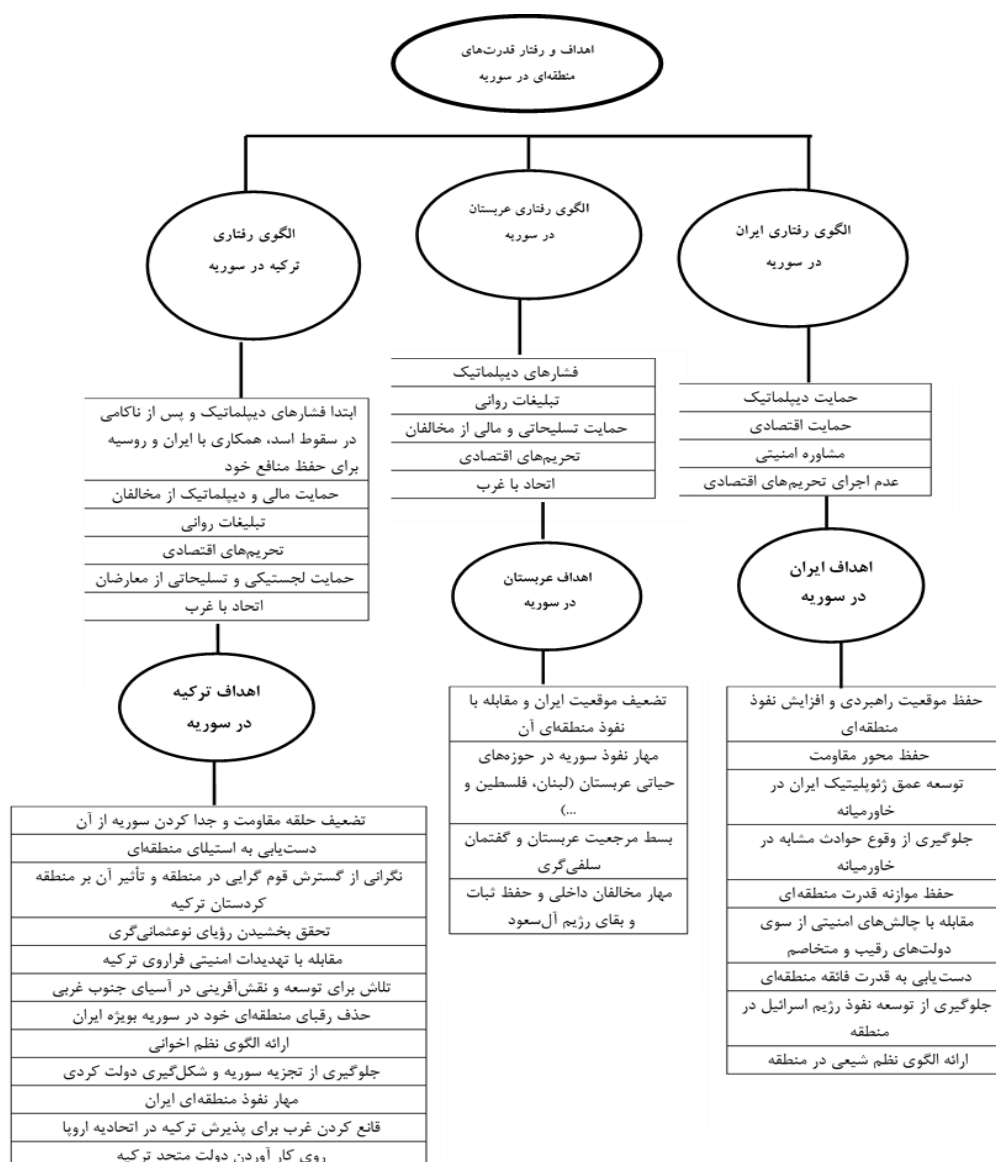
اهداف و رفتار قدرت‌های منطقه‌ای در سوریه

الگوی رفتاری ایران در سوریه

حمایت دیپلماتیک
حمایت اقتصادی
مشاوره امنیتی
عدم اجرای تحریم‌های اقتصادی

اهداف ایران در سوریه

حفظ موقعیت راهبردی و افزایش نفوذ منطقه‌ای
حفظ محور مقاومت
توسعه عمق ژئوپلیتیک ایران در خاورمیانه
جلوگیری از وقوع حوادث مشابه در خاورمیانه
حفظ موازنه قدرت منطقه‌ای
مقابله با چالش‌های امنیتی از سوی دولت‌های رقیب و متخاصم
دست‌یابی به قدرت فائقه منطقه‌ای
جلوگیری از توسعه نفوذ رژیم اسرائیل در منطقه
ارائه الگوی نظم شیعی در منطقه

الگوی رفتاری عربستان در سوریه

فشارهای دیپلماتیک
تبلیغات روانی
حمایت تسلیحاتی و مالی از مخالفان
تحریم‌های اقتصادی
اتحاد با غرب

اهداف عربستان در سوریه

تضعیف موقعیت ایران و مقابله با نفوذ منطقه‌ای آن
مهار نفوذ سوریه در حوزه‌های حیاتی عربستان (لبنان، فلسطین و ...)
بسط مرجعیت عربستان و گفتمان سلفی‌گری
مهار مخالفان داخلی و حفظ ثبات و بقای رژیم آل‌سعود

الگوی رفتاری ترکیه در سوریه

ابتدا فشارهای دیپلماتیک و پس از ناکامی در سقوط اسد، همکاری با ایران و روسیه برای حفظ منافع خود
حمایت مالی و دیپلماتیک از مخالفان
تبلیغات روانی
تحریم‌های اقتصادی
حمایت لجستیکی و تسلیحاتی از معارضان
اتحاد با غرب

اهداف ترکیه در سوریه

تضعیف حلقه مقاومت و جدا کردن سوریه از آن
دست‌یابی به استیلای منطقه‌ای
نگرانی از گسترش قوم گرایی در منطقه و تأثیر آن بر منطقه کردستان ترکیه
تحقق بخشیدن رؤیای نوعثمانی‌گری
مقابله با تهدیدات امنیتی فراروی ترکیه
تلاش برای توسعه و نقش‌آفرینی در آسیای جنوب غربی
حذف رقبای منطقه‌ای خود در سوریه بویژه ایران
ارائه الگوی نظم اخوانی
جلوگیری از تجزیه سوریه و شکل‌گیری دولت کردی
مهار نفوذ منطقه‌ای ایران
قانع کردن غرب برای پذیرش ترکیه در اتحادیه اروپا
روی کار آوردن دولت متحد ترکیه